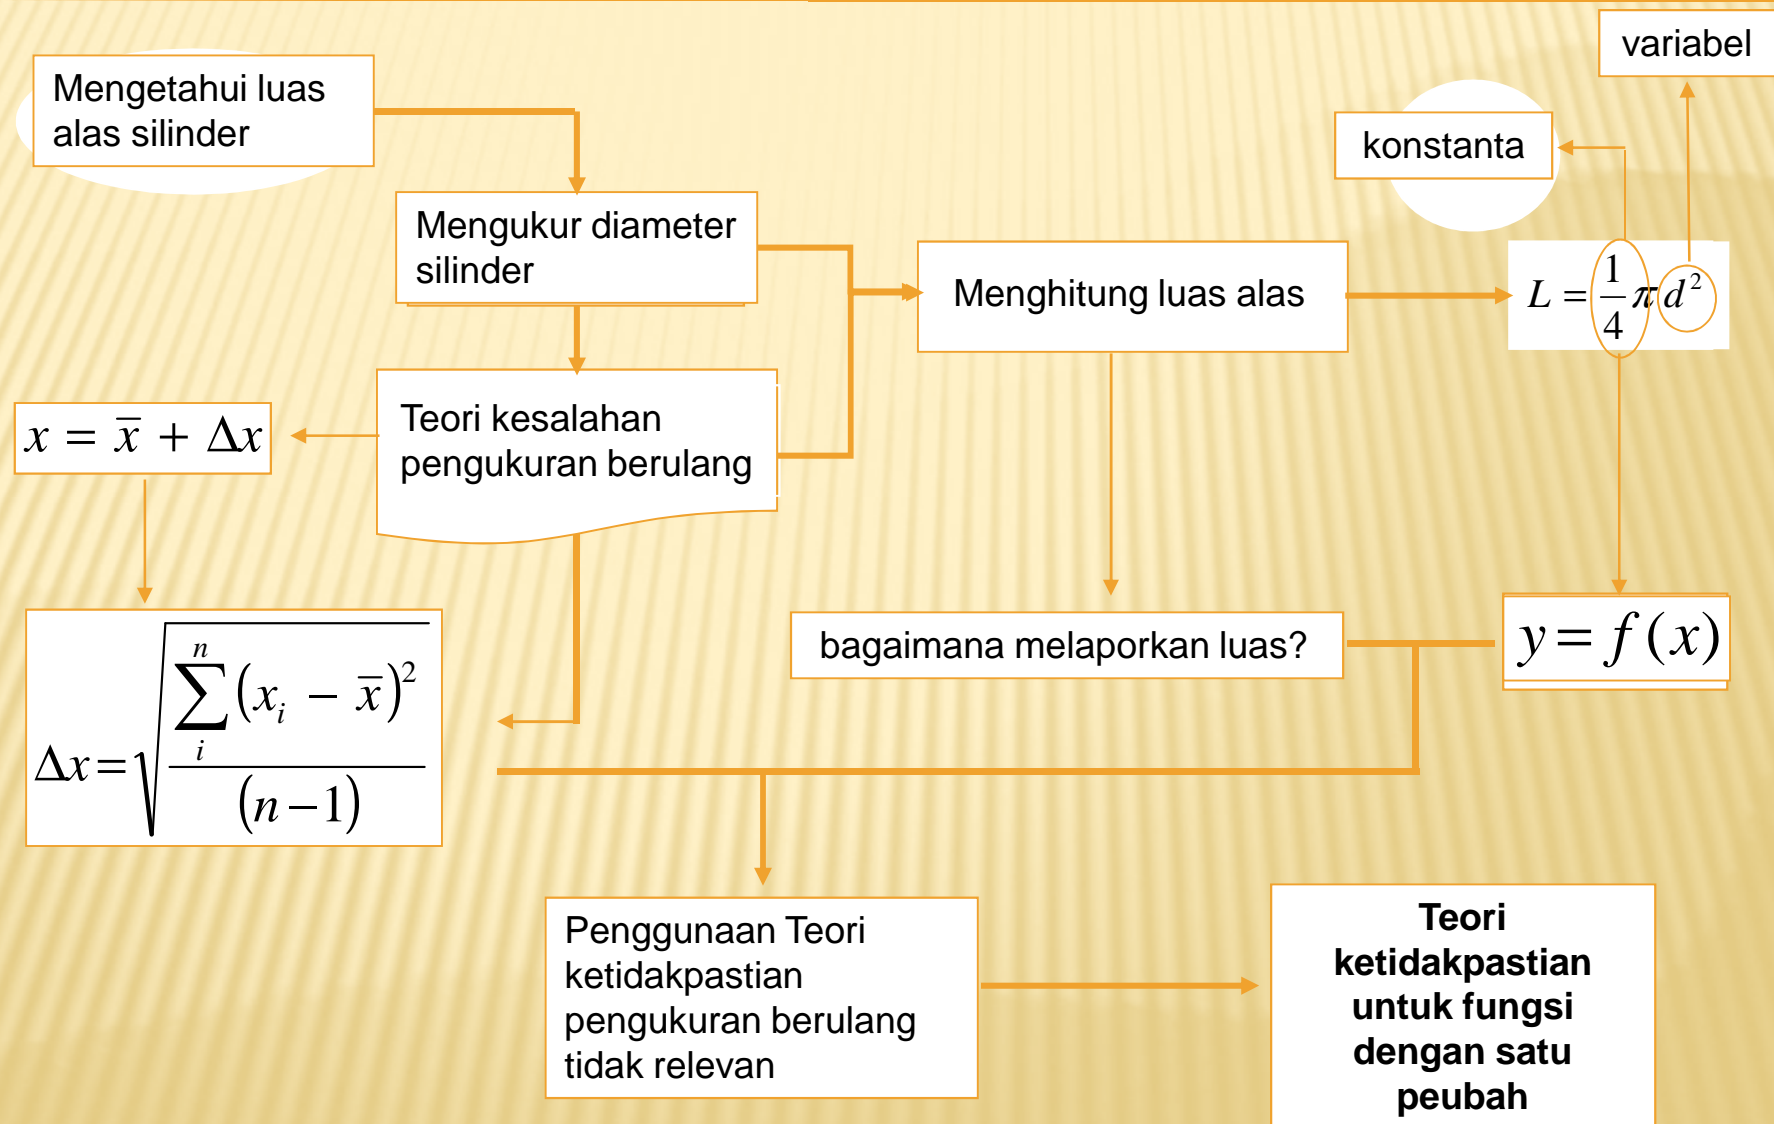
variabel

Mengetahui luas alas silinder

konstanta

Mengukur diameter silinder

Menghitung luas alas

$L = \frac{1}{4}\pi d^2$

$x = \bar{x} + \Delta x$

Teori kesalahan pengukuran berulang

$\Delta x = \sqrt{\frac{\sum_{i}^{n}(x_i - \bar{x})^2}{(n-1)}}$

bagaimana melaporkan luas?

$y = f(x)$

Penggunaan Teori ketidakpastian pengukuran berulang tidak relevan

Teori ketidakpastian untuk fungsi dengan satu peubah